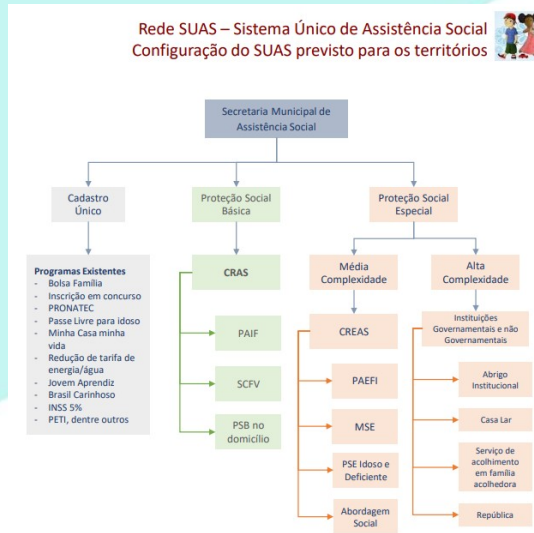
Rede SUAS – Sistema Único de Assistência Social
Configuração do SUAS previsto para os territórios

Secretaria Municipal de Assistência Social

Cadastro Único

Proteção Social Básica

Proteção Social Especial

Programas Existentes
- Bolsa Família
- Inscrição em concurso
- PRONATEC
- Passe Livre para idoso
- Minha Casa minha vida
- Redução de tarifa de energia/água
- Jovem Aprendiz
- Brasil Carinhoso
- INSS 5%
- PETI, dentre outros

CRAS

PAIF

SCFV

PSB no domicílio

Média Complexidade

CREAS

PAEFI

MSE

PSE Idoso e Deficiente

Abordagem Social

Alta Complexidade

Instituições Governamentais e não Governamentais

Abrigo Institucional

Casa Lar

Serviço de acolhimento em família acolhedora

República